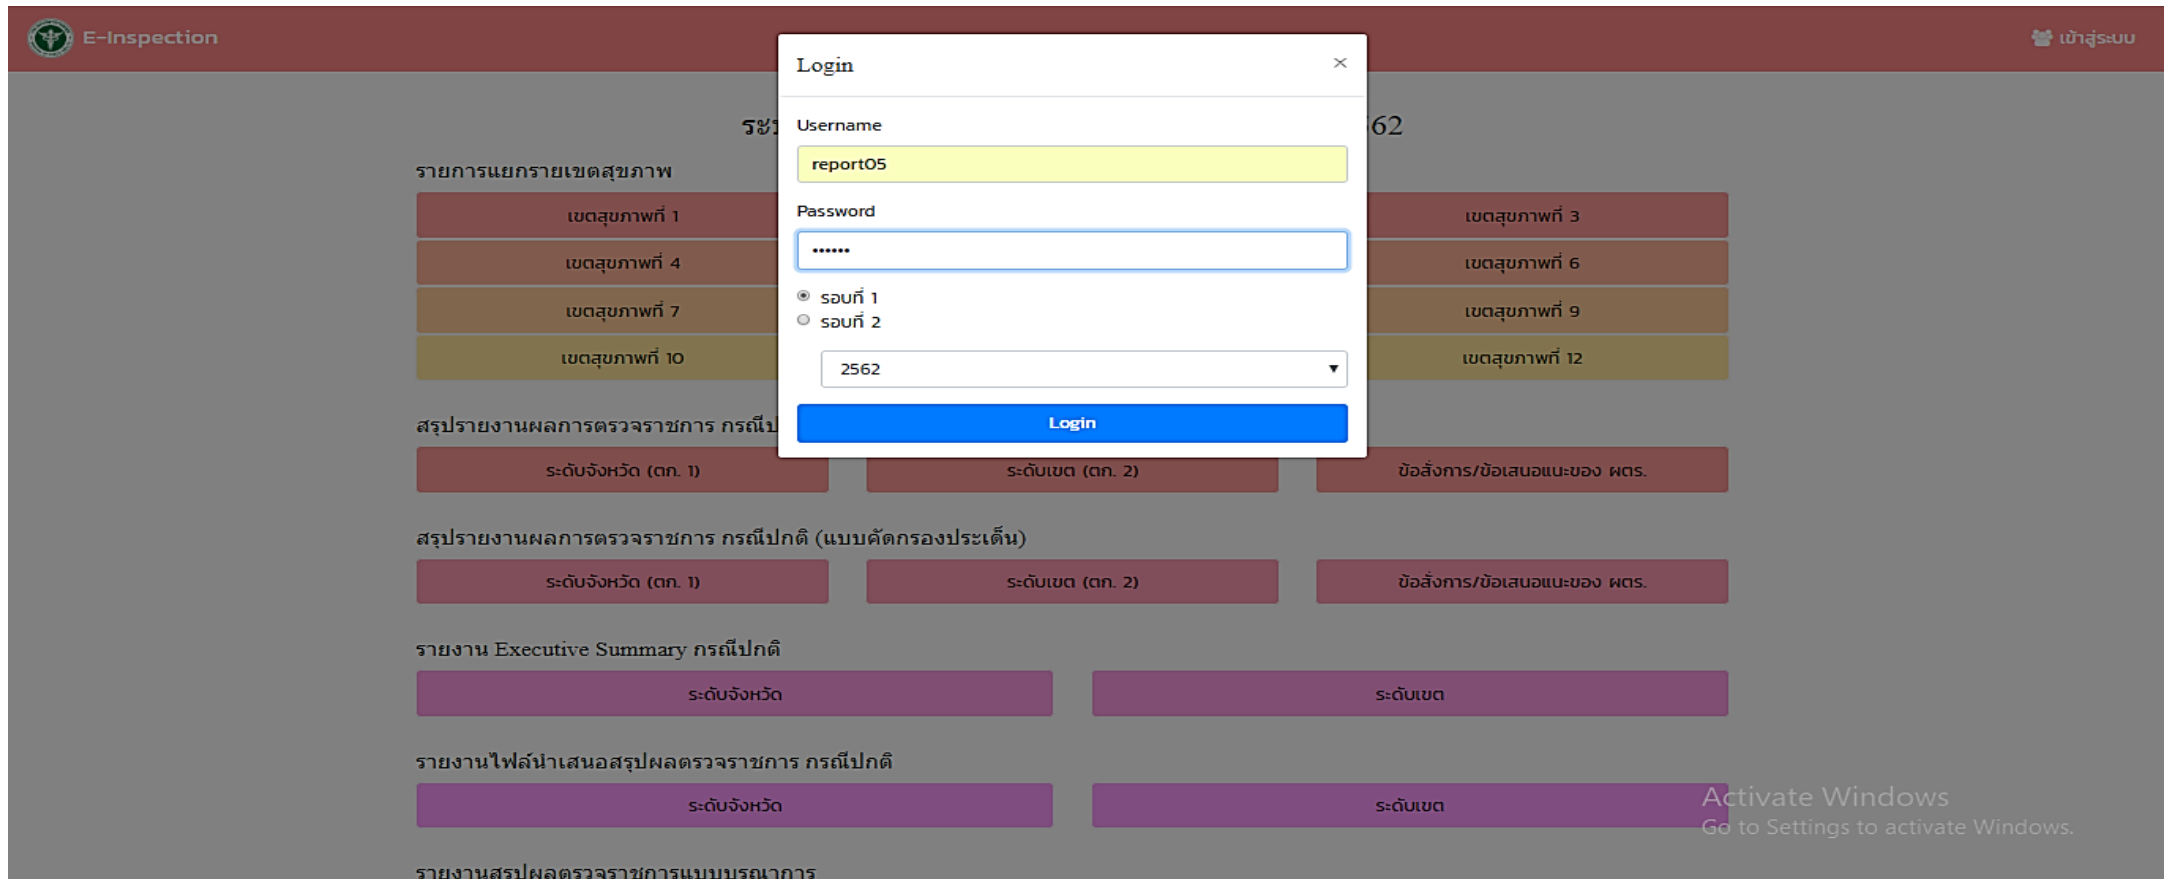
E-Inspection

เข้าสู่ระบบ

ระ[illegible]62

รายการแยกรายเขตสุขภาพ

เขตสุขภาพที่ 1

เขตสุขภาพที่ 3

เขตสุขภาพที่ 4

เขตสุขภาพที่ 6

เขตสุขภาพที่ 7

เขตสุขภาพที่ 9

เขตสุขภาพที่ 10

เขตสุขภาพที่ 12

Login ×

Username

report05

Password

••••••

รอบที่ 1

รอบที่ 2

2562

Login

สรุปรายงานผลการตรวจราชการ กรณีป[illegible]

ระดับจังหวัด (ตก. 1)

ระดับเขต (ตก. 2)

ข้อสั่งการ/ข้อเสนอแนะของ ผตร.

สรุปรายงานผลการตรวจราชการ กรณีปกติ (แบบคัดกรองประเด็น)

ระดับจังหวัด (ตก. 1)

ระดับเขต (ตก. 2)

ข้อสั่งการ/ข้อเสนอแนะของ ผตร.

รายงาน Executive Summary กรณีปกติ

ระดับจังหวัด

ระดับเขต

รายงานไฟล์นำเสนอสรุปผลตรวจราชการ กรณีปกติ

ระดับจังหวัด

ระดับเขต

Activate Windows
Go to Settings to activate Windows.

รายงานสรุปผลตรวจราชการแบบบูรณาการ